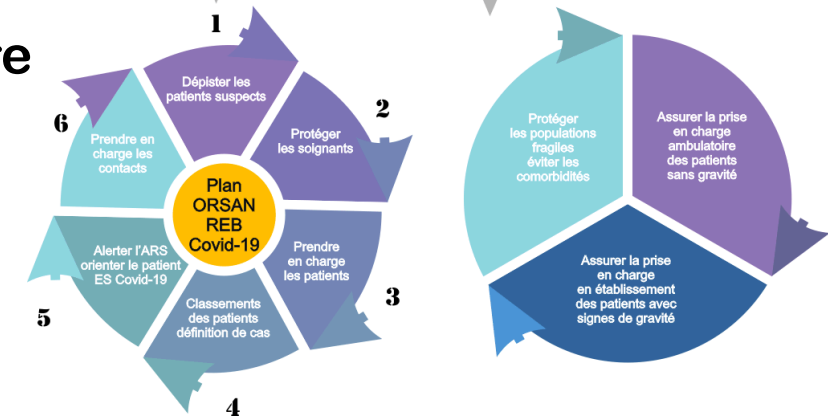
re

1
Dépister les patients suspects

2
Protéger les soignants

3
Prendre en charge les patients

4
Classements des patients définition de cas

5
Alerter l'ARS orienter le patient ES Covid-19

6
Prendre en charge les contacts

Plan ORSAN REB Covid-19

Protéger les populations fragiles éviter les comorbidités

Assurer la prise en charge ambulatoire des patients sans gravité

Assurer la prise en charge en établissement des patients avec signes de gravité